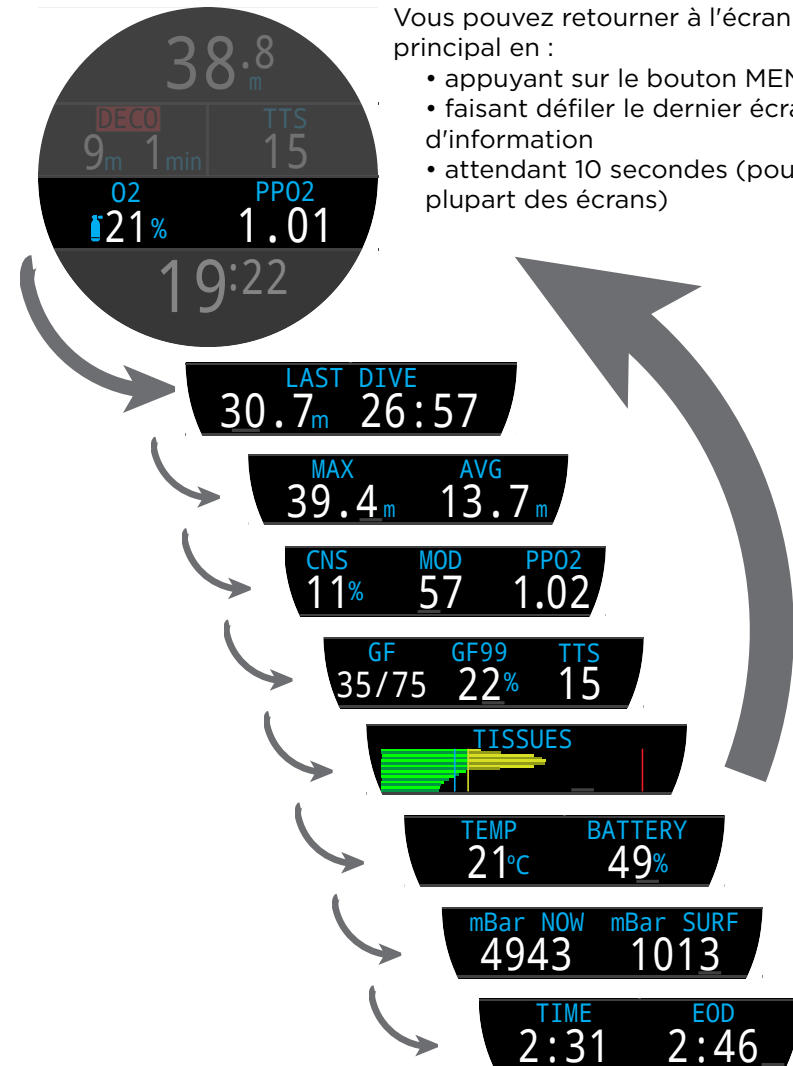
Vous pouvez retourner à l'écran principal en :

• appuyant sur le bouton MEN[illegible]

• faisant défiler le dernier écra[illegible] d'information

• attendant 10 secondes (pou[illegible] plupart des écrans)

38.8 m

DECO
9m 1min

TTS
15

O2
21 %

PPO2
1.01

19:22

LAST DIVE
30.7m 26:57

MAX
39.4 m

AVG
13.7 m

CNS
11%

MOD
57

PPO2
1.02

GF
35/75

GF99
22%

TTS
15

TISSUES

TEMP
21°C

BATTERY
49%

mBar NOW
4943

mBar SURF
1013

TIME
2:31

EOD
2:46